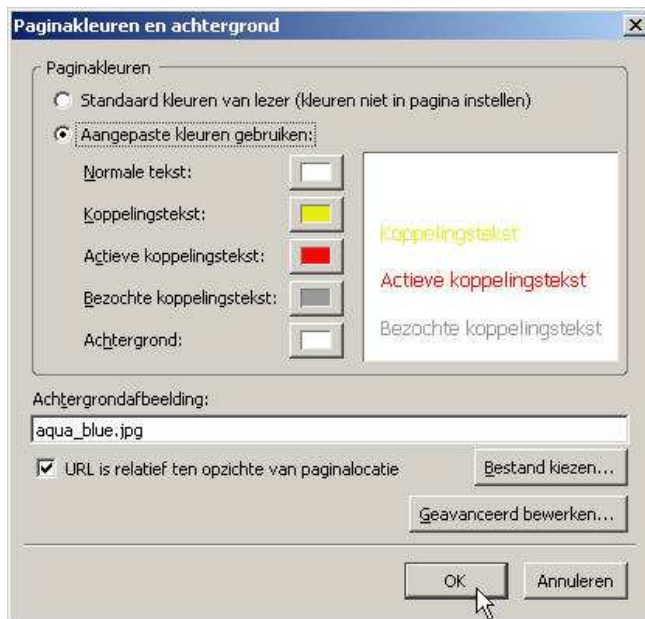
Paginakleuren en achtergrond

Paginakleuren

Standaard kleuren van lezer (kleuren niet in pagina instellen)

Aangepaste kleuren gebruiken:

Normale tekst:

Koppelingstekst:

Actieve koppelingstekst:

Bezochte koppelingstekst:

Achtergrond:

Koppelingstekst

Actieve koppelingstekst

Bezochte koppelingstekst

Achtergrondafbeelding:

aqua_blue.jpg

URL is relatief ten opzichte van paginalocatie

Bestand kiezen...

Geavanceerd bewerken...

OK

Annuleren